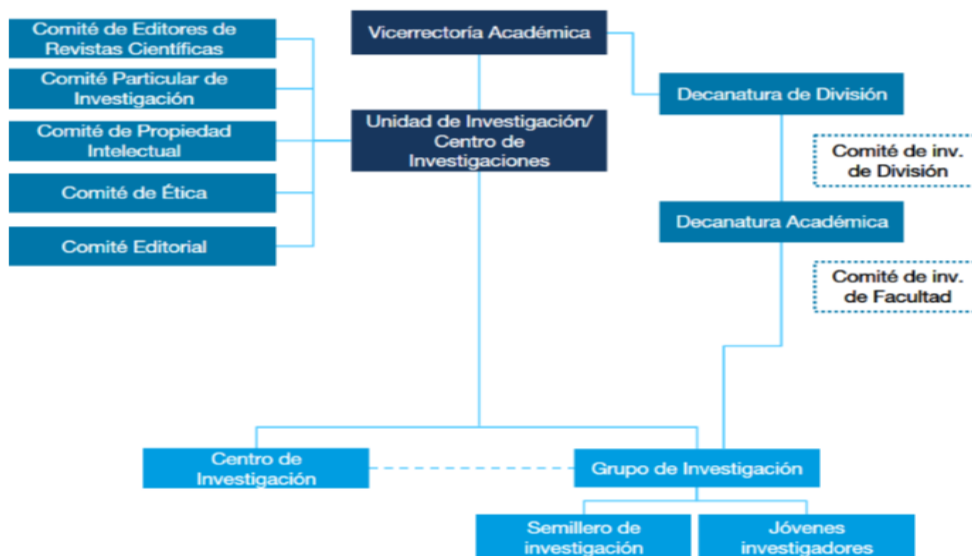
Comité de Editores de Revistas Científicas

Comité Particular de Investigación

Comité de Propiedad Intelectual

Comité de Ética

Comité Editorial

Vicerrectoría Académica

Unidad de Investigación/ Centro de Investigaciones

Decanatura de División

Comité de inv. de División

Decanatura Académica

Comité de inv. de Facultad

Centro de Investigación

Grupo de Investigación

Semillero de investigación

Jóvenes investigadores